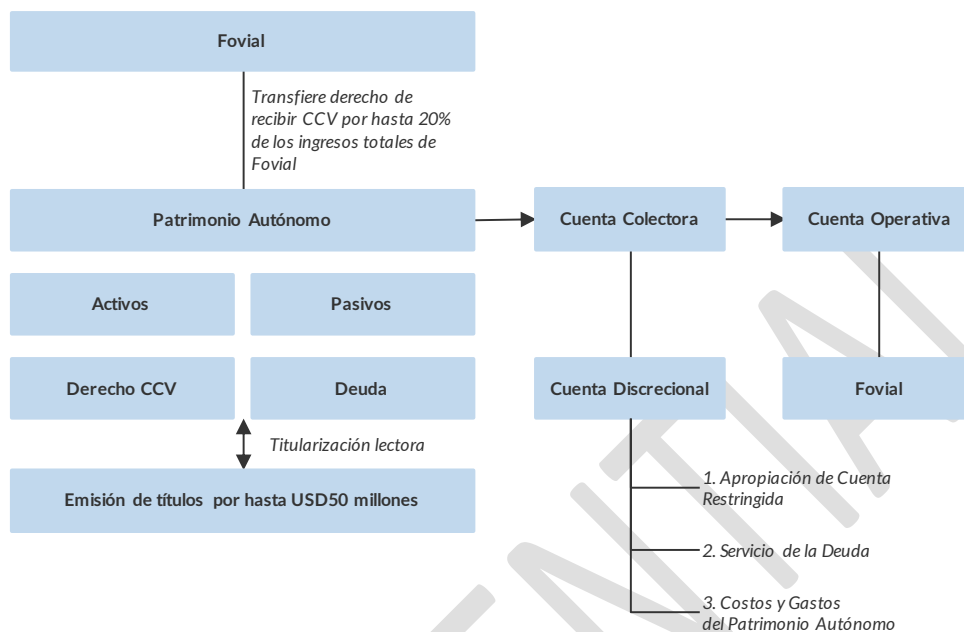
Fovial

Transfiere derecho de recibir CCV por hasta 20% de los ingresos totales de Fovial

Patrimonio Autónomo

Cuenta Colectora

Cuenta Operativa

Activos

Pasivos

Derecho CCV

Deuda

Cuenta Discrecional

Fovial

Titularización lectora

Emisión de títulos por hasta USD50 millones

1. Apropiación de Cuenta Restringida

2. Servicio de la Deuda

3. Costos y Gastos del Patrimonio Autónomo